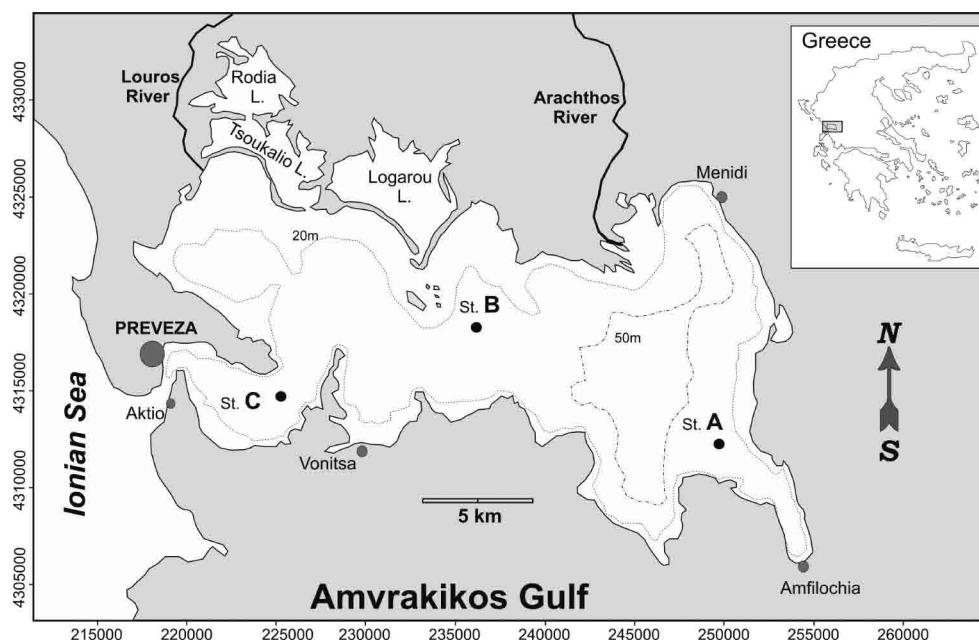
4330000
4325000
4320000
4315000
4310000
4305000

Louros River

Rodia L.

Tsoukalio L.

Logarou L.

Arachthos River

Greece

Menidi

20m

St. B

PREVEZA

50m

N

Ionian Sea

St. C

Aktio

St. A

S

Vonitsa

5 km

Amfilochia

Amvrakikos Gulf

215000 220000 225000 230000 235000 240000 245000 250000 255000 260000